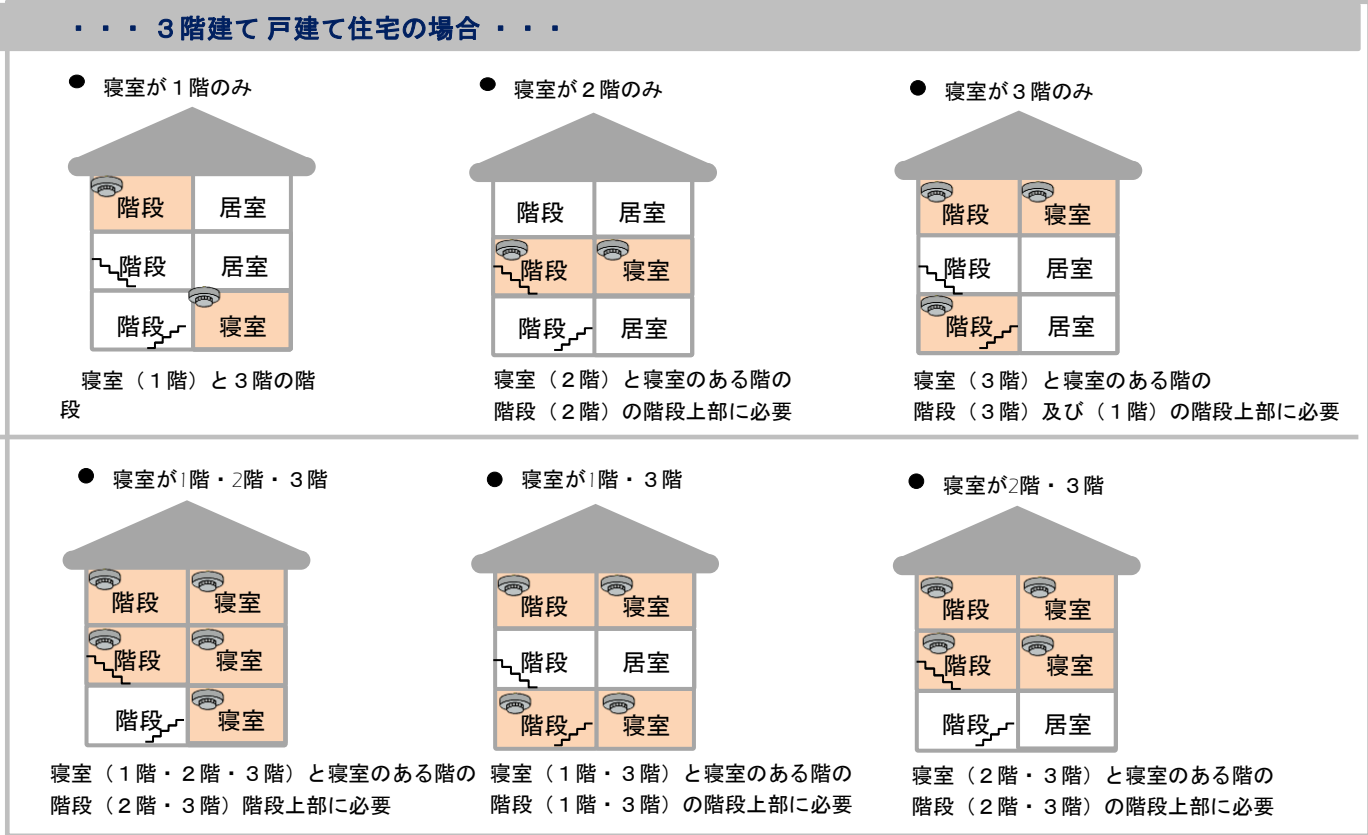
・・・ 3階建て 戸建て住宅の場合 ・・・

● 寝室が1階のみ

| 階段 | 居室 |
|---|---|
| 階段 | 居室 |
| 階段 | 寝室 |

寝室（1階）と3階の階段

● 寝室が2階のみ

| 階段 | 居室 |
|---|---|
| 階段 | 寝室 |
| 階段 | 居室 |

寝室（2階）と寝室のある階の階段（2階）の階段上部に必要

● 寝室が3階のみ

| 階段 | 寝室 |
|---|---|
| 階段 | 居室 |
| 階段 | 居室 |

寝室（3階）と寝室のある階の階段（3階）及び（1階）の階段上部に必要

● 寝室が1階・2階・3階

| 階段 | 寝室 |
|---|---|
| 階段 | 寝室 |
| 階段 | 寝室 |

寝室（1階・2階・3階）と寝室のある階の階段（2階・3階）階段上部に必要

● 寝室が1階・3階

| 階段 | 寝室 |
|---|---|
| 階段 | 居室 |
| 階段 | 寝室 |

寝室（1階・3階）と寝室のある階の階段（1階・3階）の階段上部に必要

● 寝室が2階・3階

| 階段 | 寝室 |
|---|---|
| 階段 | 寝室 |
| 階段 | 居室 |

寝室（2階・3階）と寝室のある階の階段（2階・3階）の階段上部に必要